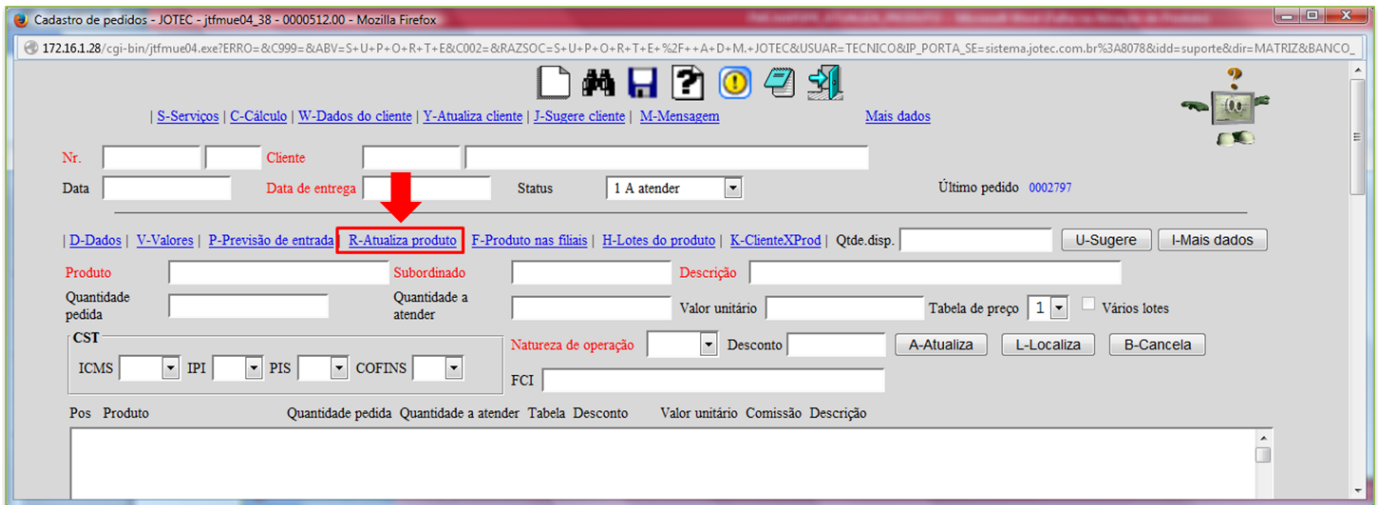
Cadastro de pedidos - JOTEC - jtfmue04_38 - 0000512.00 - Mozilla Firefox

172.16.1.28/cgi-bin/jtfmue04.exe?ERRO=&C999=&ABV=S+U+P+O+R+T+E&C002=&RAZSOC=S+U+P+O+R+T+E+%2F++A+D+M.+JOTEC&USUAR=TECNICO&IP_PORTA_SE=sistema.jotec.com.br%3A8078&idd=suporte&dir=MATRIZ&BANCO_

| S-Serviços | C-Cálculo | W-Dados do cliente | Y-Atualiza cliente | J-Sugere cliente | M-Mensagem Mais dados

Nr. Cliente

Data Data de entrega Status 1 A atender Último pedido 0002797

| D-Dados | V-Valores | P-Previsão de entrada | R-Atualiza produto | F-Produto nas filiais | H-Lotes do produto | K-ClienteXProd | Qtde.disp. U-Sugere I-Mais dados

Produto Subordinado Descrição

Quantidade pedida Quantidade a atender Valor unitário Tabela de preço 1 Vários lotes

CST

ICMS IPI PIS COFINS

Natureza de operação Desconto A-Atualiza L-Localiza B-Cancela

FCI

Pos Produto Quantidade pedida Quantidade a atender Tabela Desconto Valor unitário Comissão Descrição